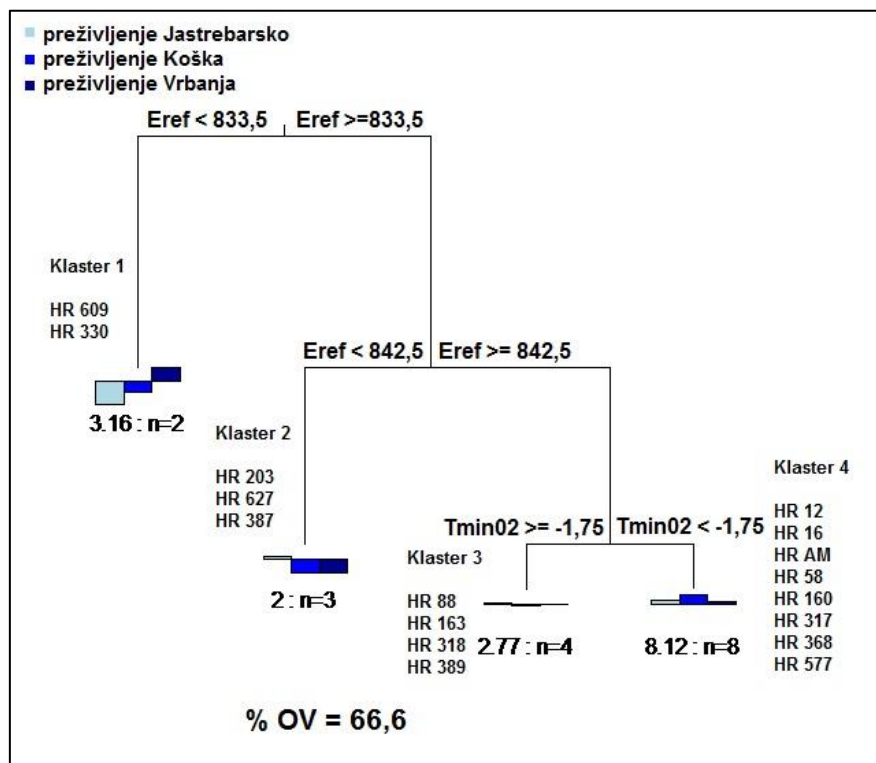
preživljenje Jastrebarsko
preživljenje Koška
preživljenje Vrbanja

Eref < 833,5
Eref >=833,5

Klaster 1

HR 609
HR 330

3.16 : n=2

Eref < 842,5
Eref >= 842,5

Klaster 2

HR 203
HR 627
HR 387

2 : n=3

Tmin02 >= -1,75
Tmin02 < -1,75

Klaster 3

HR 88
HR 163
HR 318
HR 389

2.77 : n=4

Klaster 4

HR 12
HR 16
HR AM
HR 58
HR 160
HR 317
HR 368
HR 577

8.12 : n=8

% OV = 66,6